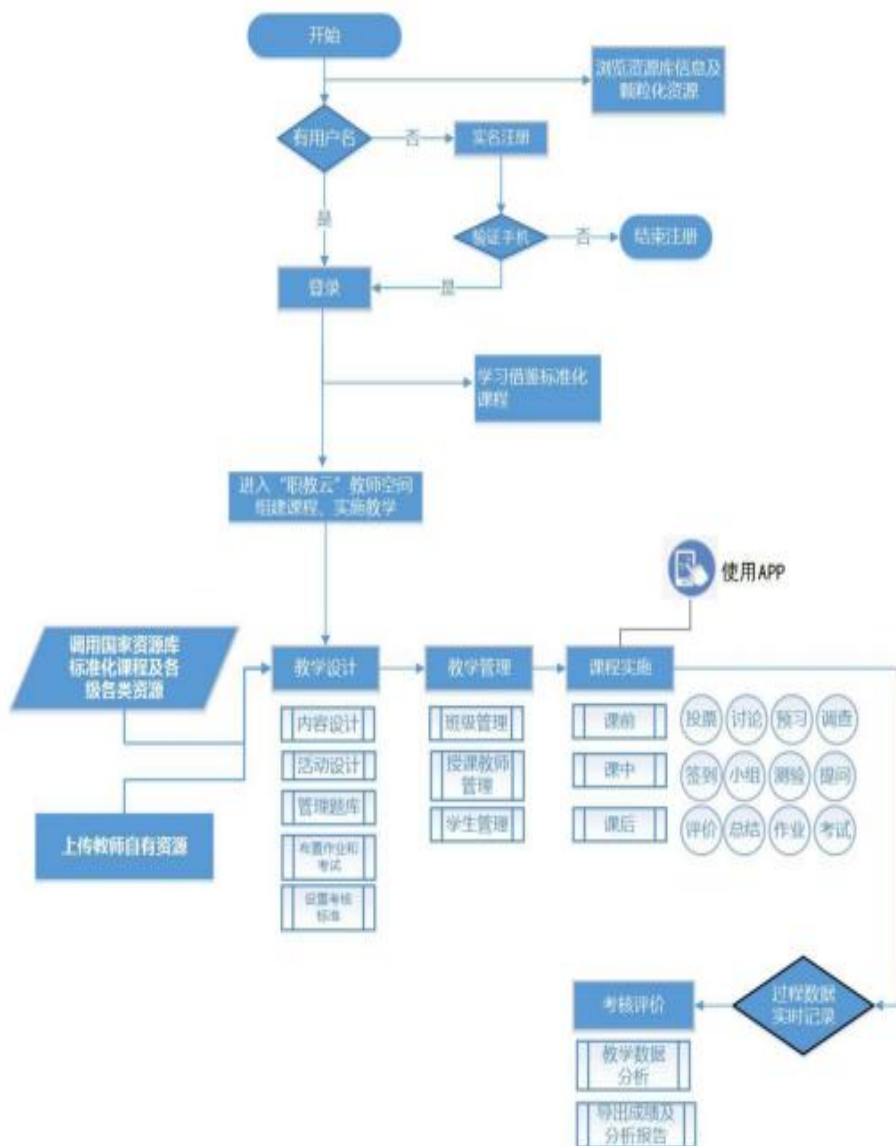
开始

浏览资源库信息及颗粒化资源

有用户名

否

实名注册

是

验证手机

否

结束注册

登录

是

学习借鉴标准化课程

进入"职教云"教师空间组建课程、实施教学

使用APP

调用国家资源库标准化课程及各级各类资源

上传教师自有资源

教学设计

内容设计

活动设计

管理题库

布置作业和考试

设置考核标准

教学管理

班级管理

授课教师管理

学生管理

课程实施

课前

课中

课后

投票

讨论

预习

调查

签到

小组

测验

提问

评价

总结

作业

考试

过程数据实时记录

考核评价

教学数据分析

导出成绩及分析报告